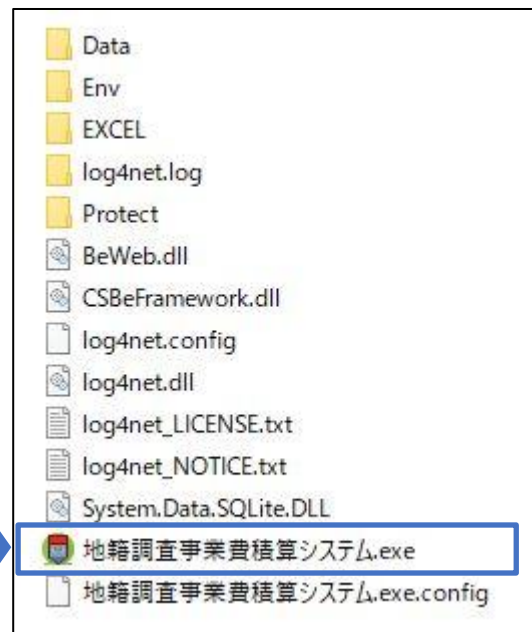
Data
Env
EXCEL
log4net.log
Protect
BeWeb.dll
CSBeFramework.dll
log4net.config
log4net.dll
log4net_LICENSE.txt
log4net_NOTICE.txt
System.Data.SQLite.DLL
地籍調査事業費積算システム.exe
地籍調査事業費積算システム.exe.config